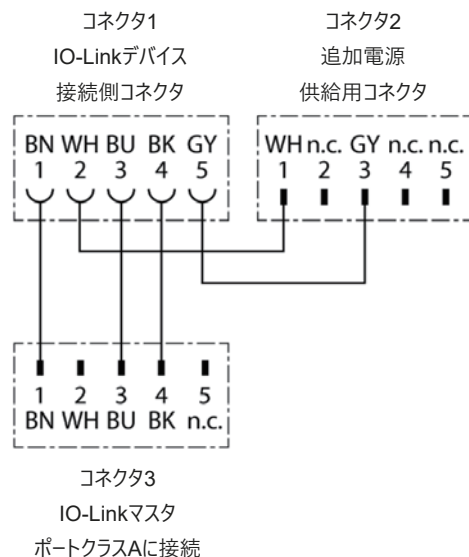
コネクタ1
IO-Linkデバイス
接続側コネクタ

コネクタ2
追加電源
供給用コネクタ

BN WH BU BK GY
1 2 3 4 5

WH n.c. GY n.c. n.c.
1 2 3 4 5

1 2 3 4 5
BN WH BU BK n.c.

コネクタ3
IO-Linkマスタ
ポートクラスAに接続